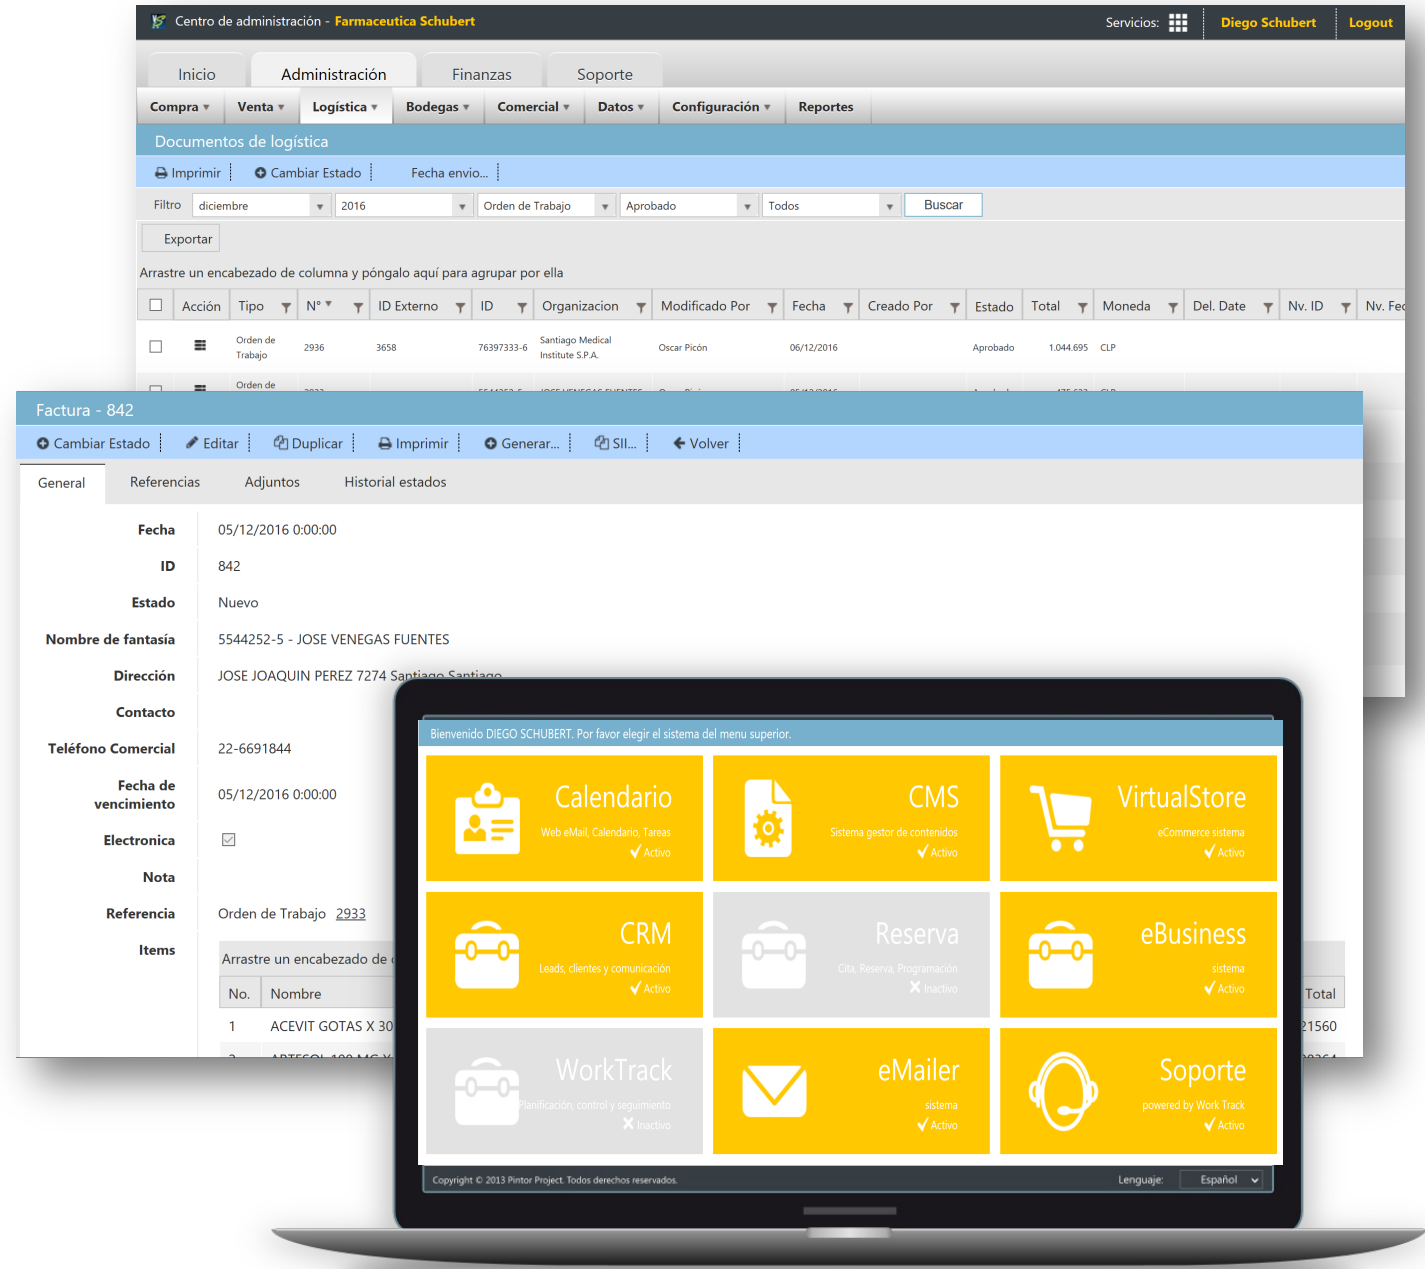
Centro de administración - Farmaceutica Schubert

Servicios: Diego Schubert Logout

Inicio Administración Finanzas Soporte

Compra ▾ Venta ▾ Logística ▾ Bodegas ▾ Comercial ▾ Datos ▾ Configuración ▾ Reportes

Documentos de logística

Imprimir Cambiar Estado Fecha envio...

Filtro diciembre 2016 Orden de Trabajo Aprobado Todos Buscar

Exportar

Arrastre un encabezado de columna y póngalo aquí para agrupar por ella

| | Acción | Tipo | N° | ID Externo | ID | Organizacion | Modificado Por | Fecha | Creado Por | Estado | Total | Moneda | Del. Date | Nv. ID | Nv. Fe |
|---|---|---|---|---|---|---|---|---|---|---|---|---|---|---|---|
| | | Orden de Trabajo | 2936 | 3658 | 76397333-6 | Santiago Medical Institute S.P.A. | Oscar Picón | 06/12/2016 | | Aprobado | 1.044.695 | CLP | | | |
| | | Orden de | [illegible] | | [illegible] | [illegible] | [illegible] | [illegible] | | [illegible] | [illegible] | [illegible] | | | |

Factura - 842

Cambiar Estado Editar Duplicar Imprimir Generar... SII... Volver

General Referencias Adjuntos Historial estados

Fecha 05/12/2016 0:00:00

ID 842

Estado Nuevo

Nombre de fantasía 5544252-5 - JOSE VENEGAS FUENTES

Dirección JOSE JOAQUIN PEREZ 7274 Santiago Santiago

Contacto

Teléfono Comercial 22-6691844

Fecha de vencimiento 05/12/2016 0:00:00

Electronica

Nota

Referencia Orden de Trabajo 2933

Items Arrastre un encabezado de

| No. | Nombre | Total |
|---|---|---|
| 1 | ACEVIT GOTAS X 30 | 21560 |
| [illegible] | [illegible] | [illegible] |

Bienvenido DIEGO SCHUBERT. Por favor elegir el sistema del menu superior.

Calendario
Web eMail, Calendario, Tareas
Activo

CMS
Sistema gestor de contenidos
Activo

VirtualStore
eCommerce sistema
Activo

CRM
Leads, clientes y comunicación
Activo

Reserva
Cita, Reserva, Programación
Inactivo

eBusiness
sistema
Activo

WorkTrack
Planificación, control y seguimiento
Inactivo

eMailer
sistema
Activo

Soporte
powered by Work Track
Activo

Copyright © 2013 Pintor Project. Todos derechos reservados.

Lenguaje: Español